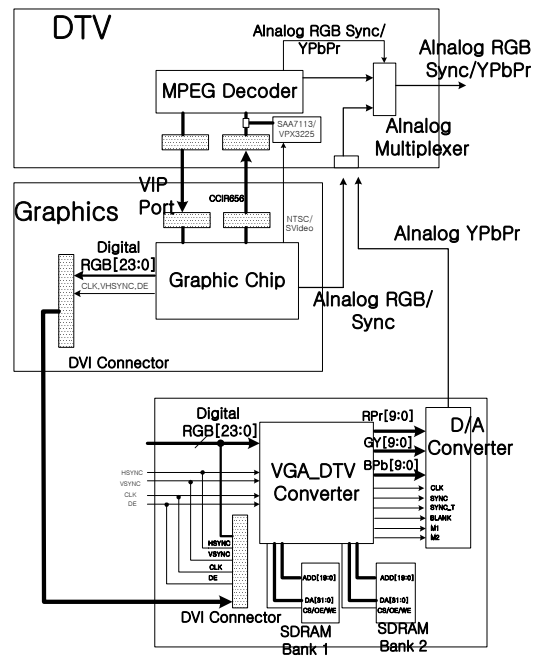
DTV

Alnalog RGB Sync/ YPbPr

Alnalog RGB Sync/YPbPr

MPEG Decoder

SAA7113/ VPX3225

Alnalog Multiplexer

VIP Port

CCIR656

Graphics

NTSC/ SVideo

Alnalog YPbPr

Digital RGB[23:0]

CLK,VHSYNC,DE

Graphic Chip

Analog RGB/ Sync

DVI Connector

Digital RGB[23:0]

RPr[9:0]

GY[9:0]

BPb[9:0]

D/A Converter

HSYNC

VSYNC

CLK

DE

VGA_DTV Converter

CLK

SYNC

SYNC_T

BLANK

M1

M2

HSYNC

VSYNC

CLK

DE

ADD[18:0]

DA[31:0]

CS/OE/WE

ADD[18:0]

DA[31:0]

CS/OE/WE

DVI Connector

SDRAM Bank 1

SDRAM Bank 2